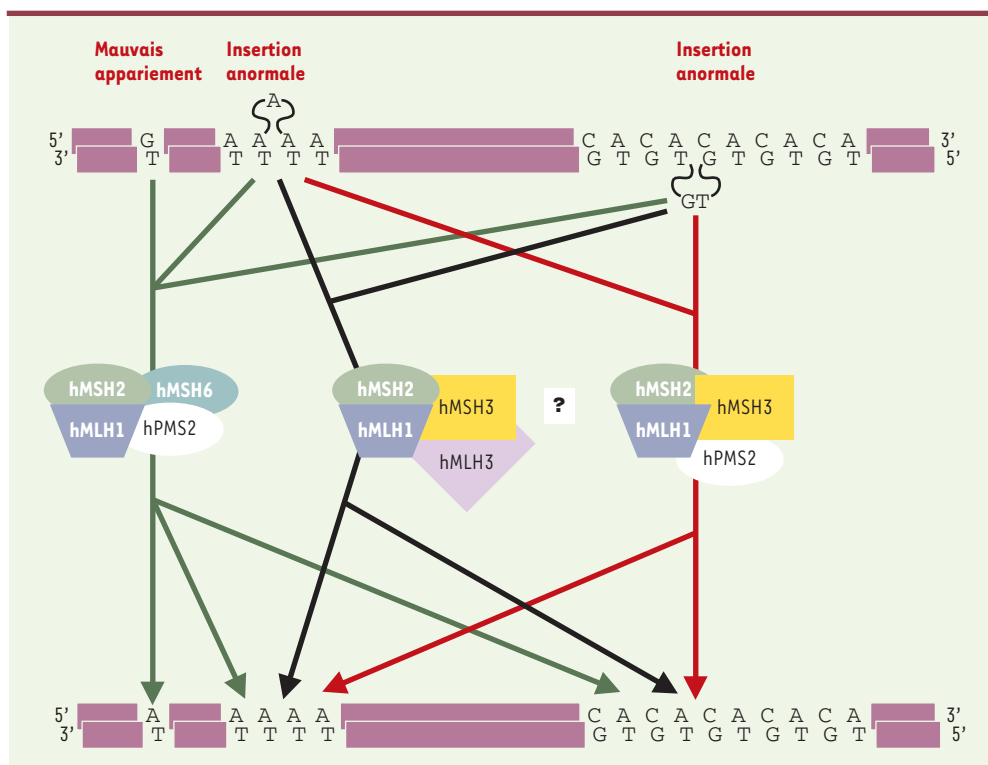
Mauvais appariement

Insertion anormale

Insertion anormale

A

5' G A A A A C A C A C A C A C A 3'
3' T T T T T G T G T G T G T G T 5'

GT

hMSH2 hMSH6
hMLH1 hPMS2

hMSH2 hMSH3
hMLH1 hMLH3

?

hMSH2 hMSH3
hMLH1 hPMS2

5' A A A A A C A C A C A C A C A 3'
3' T T T T T G T G T G T G T G T 5'